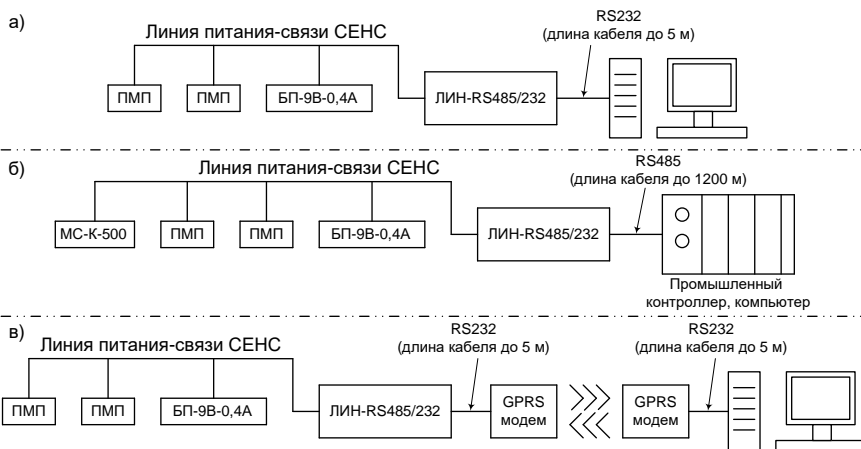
а)

Линия питания-связи СЕНС

RS232 (длина кабеля до 5 м)

ПМП

ПМП

БП-9В-0,4А

ЛИН-RS485/232

б)

Линия питания-связи СЕНС

RS485 (длина кабеля до 1200 м)

МС-К-500

ПМП

ПМП

БП-9В-0,4А

ЛИН-RS485/232

Промышленный контроллер, компьютер

в)

Линия питания-связи СЕНС

RS232 (длина кабеля до 5 м)

RS232 (длина кабеля до 5 м)

ПМП

ПМП

БП-9В-0,4А

ЛИН-RS485/232

GPRS модем

GPRS модем